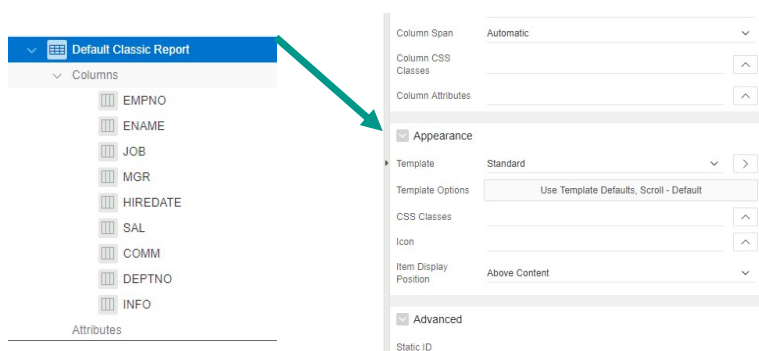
Default Classic Report
Columns
EMPNO
ENAME
JOB
MGR
HIREDATE
SAL
COMM
DEPTNO
INFO
Attributes

Column Span Automatic
Column CSS Classes
Column Attributes

Appearance
Template Standard
Template Options Use Template Defaults, Scroll - Default
CSS Classes
Icon
Item Display Position Above Content

Advanced
Static ID